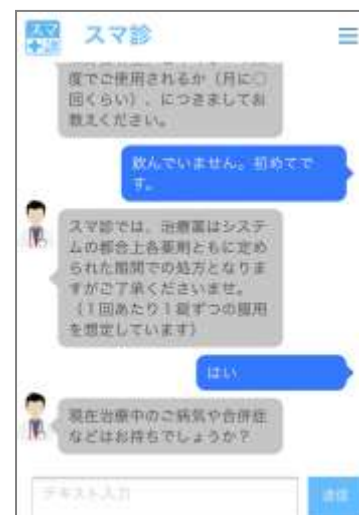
スマ診

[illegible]度でご使用されるか（月に□回くらい）、につきましてお教えください。

飲んでいません。初めてです。

スマ診では、治療薬はシステムの都合上各薬剤ともに定められた期間での処方となりますがご了承くださいませ。（1回あたり1錠ずつの服用を想定しています）

はい

現在治療中のご病気や合併症などはお持ちでしょうか？

テキスト入力

送信